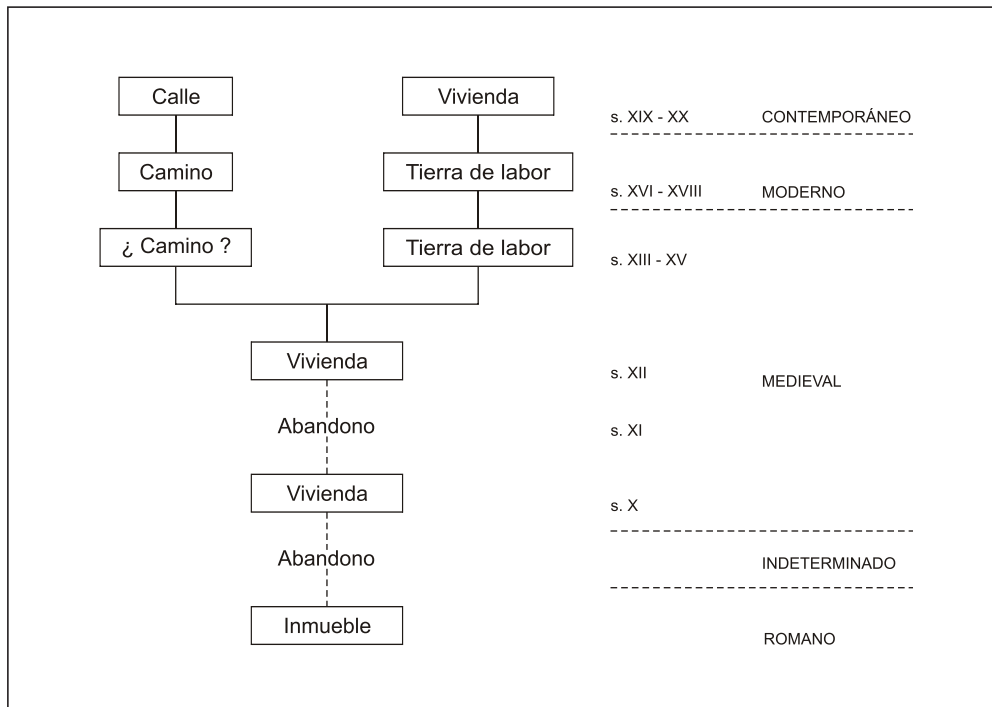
Calle

Vivienda

s. XIX - XX CONTEMPORÁNEO

Camino

Tierra de labor

s. XVI - XVIII MODERNO

¿ Camino ?

Tierra de labor

s. XIII - XV

Vivienda

s. XII

MEDIEVAL

Abandono

s. XI

Vivienda

s. X

Abandono

INDETERMINADO

Inmueble

ROMANO